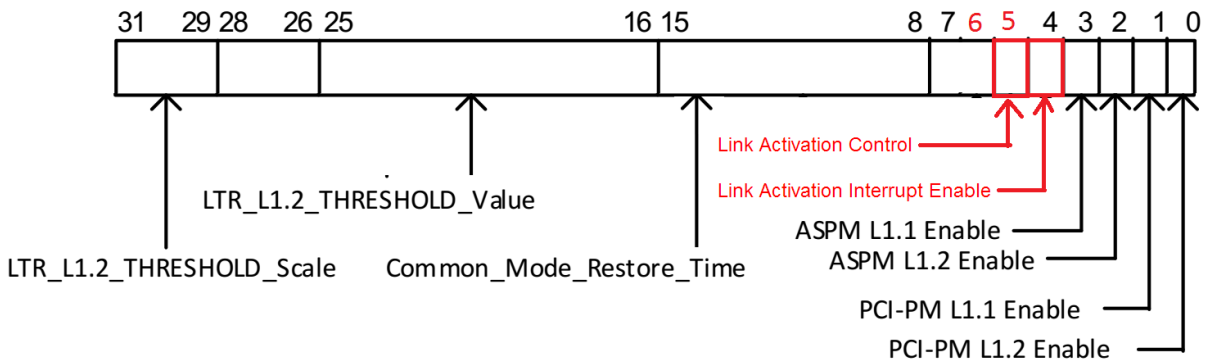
31 29 28 26 25 16 15 8 7 6 5 4 3 2 1 0

Link Activation Control

Link Activation Interrupt Enable

LTR_L1.2_THRESHOLD_Value

ASPM L1.1 Enable

ASPM L1.2 Enable

LTR_L1.2_THRESHOLD_Scale

Common_Mode_Restore_Time

PCI-PM L1.1 Enable

PCI-PM L1.2 Enable